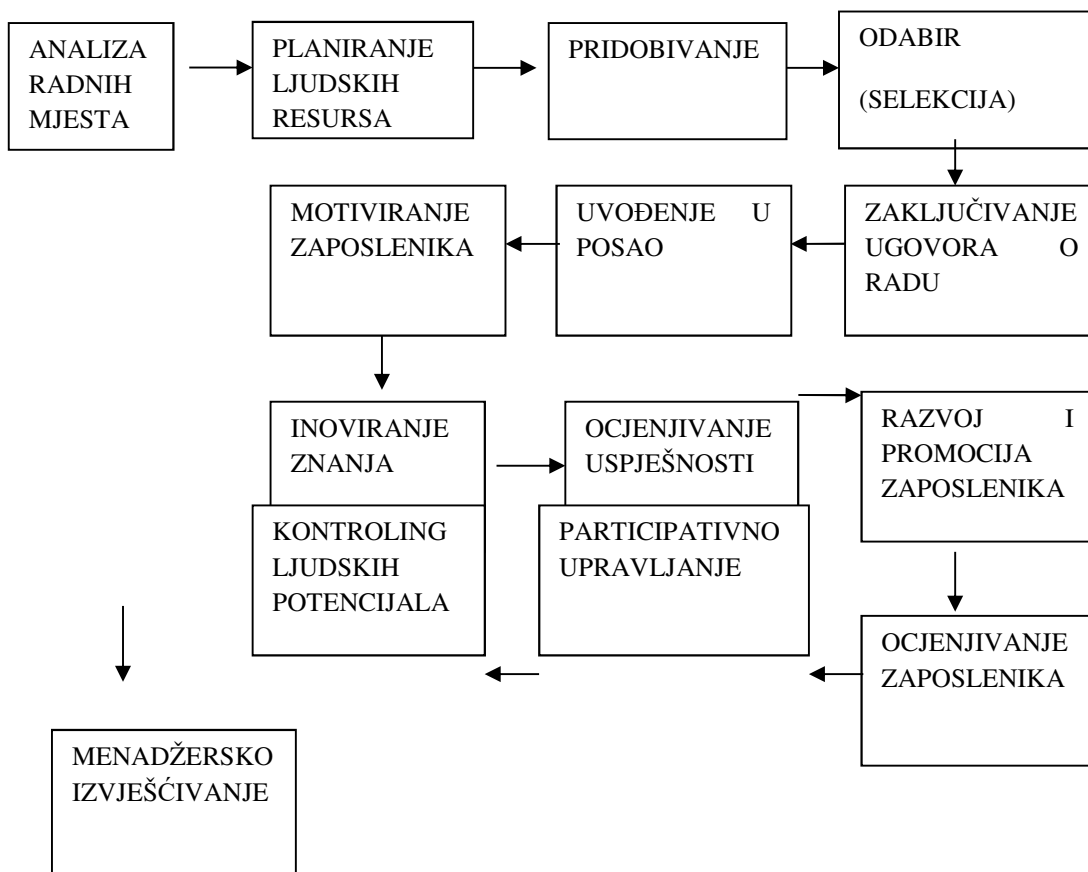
ANALIZA RADNIH MJESTA

PLANIRANJE LJUDSKIH RESURSA

PRIDOBIVANJE

ODABIR

(SELEKCIJA)

ZAKLJUČIVANJE UGOVORA O RADU

UVOĐENJE U POSAO

MOTIVIRANJE ZAPOSLENIKA

INOVIRANJE ZNANJA

OCJENJIVANJE USPJEŠNOSTI

RAZVOJ I PROMOCIJA ZAPOSLENIKA

KONTROLING LJUDSKIH POTENCIJALA

PARTICIPATIVNO UPRAVLJANJE

OCJENJIVANJE ZAPOSLENIKA

MENADŽERSKO IZVJEŠĆIVANJE